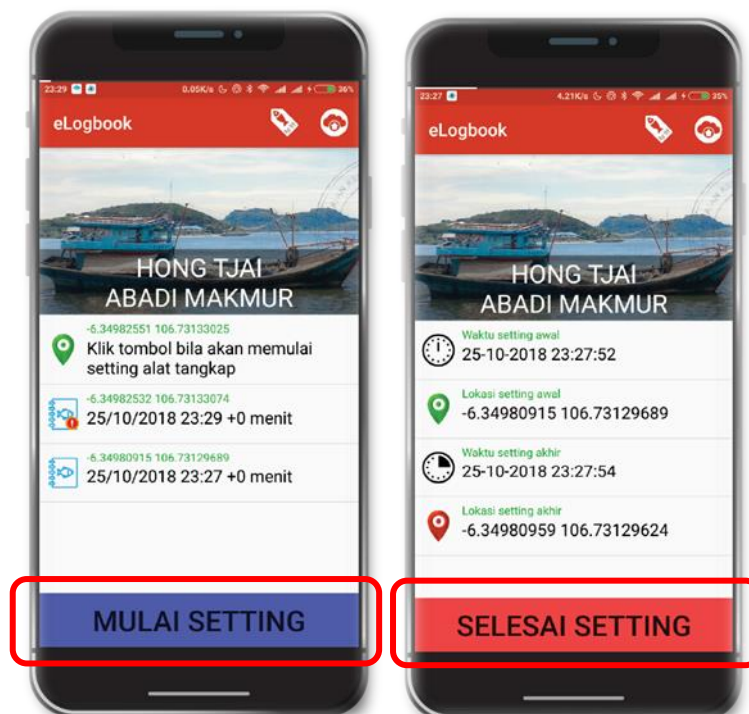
23:29 0.05K/s 36%

eLogbook

HONG TJAI
ABADI MAKMUR

-6.34982551 106.73133025
Klik tombol bila akan memulai setting alat tangkap

-6.34982532 106.73133074
25/10/2018 23:29 +0 menit

-6.34980915 106.73129689
25/10/2018 23:27 +0 menit

MULAI SETTING

23:27 4.21K/s 35%

eLogbook

HONG TJAI
ABADI MAKMUR

Waktu setting awal
25-10-2018 23:27:52

Lokasi setting awal
-6.34980915 106.73129689

Waktu setting akhir
25-10-2018 23:27:54

Lokasi setting akhir
-6.34980959 106.73129624

SELESAI SETTING